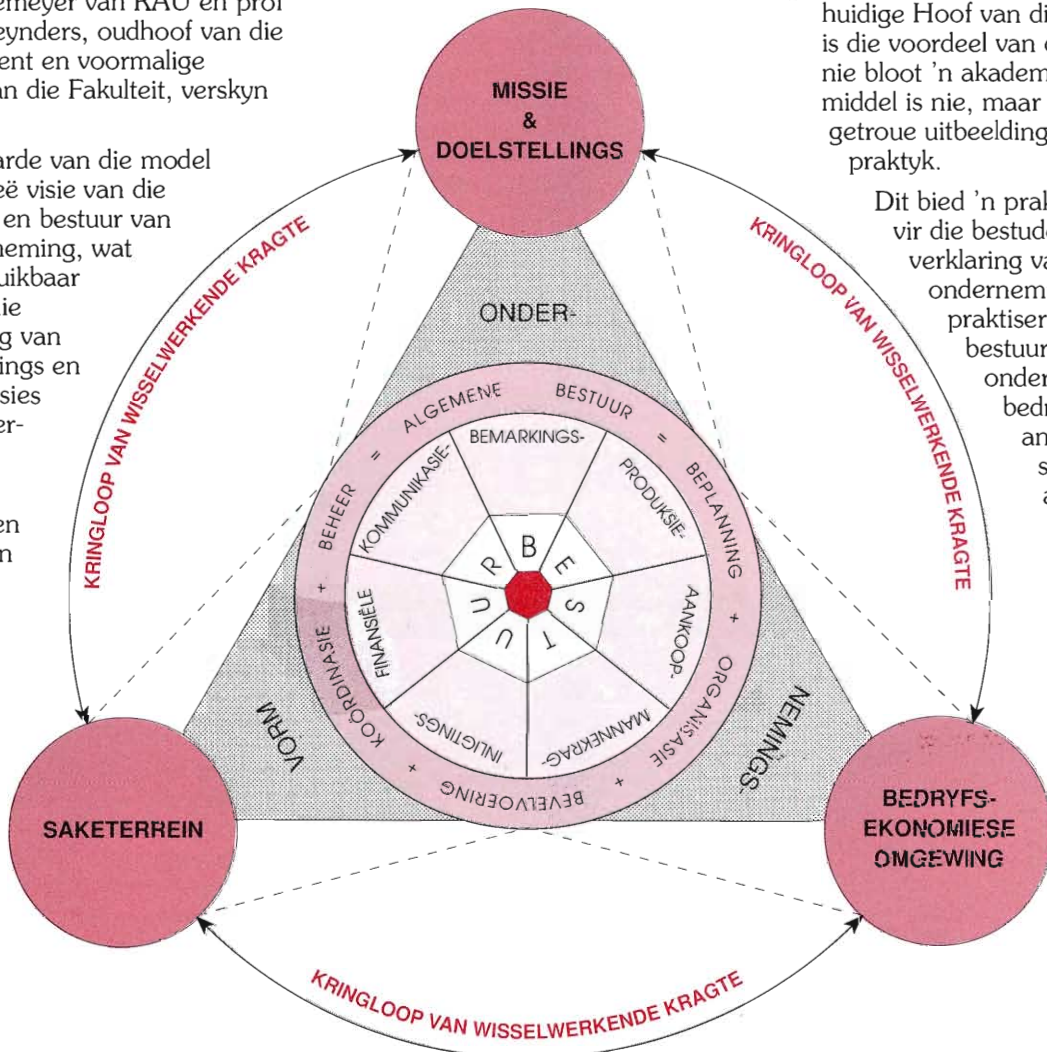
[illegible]meyer van RAU en prof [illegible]eynders, oudhoof van die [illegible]ent en voormalige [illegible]an die Fakulteit, verskyn

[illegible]arde van die model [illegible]eë visie van die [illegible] en bestuur van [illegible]neming, wat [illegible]uikbaar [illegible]ie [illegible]g van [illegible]ings en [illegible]sies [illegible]er-

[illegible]en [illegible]n

huidige Hoof van di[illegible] is die voordeel van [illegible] nie bloot 'n akadem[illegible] middel is nie, maar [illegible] getroue uitbeelding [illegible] praktyk.

Dit bied 'n prak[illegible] vir die bestude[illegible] verklaring va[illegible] ondernem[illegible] praktiser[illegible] bestuur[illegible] onder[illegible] bedr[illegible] an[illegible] s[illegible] a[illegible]

MISSIE & DOELSTELLINGS

KRINGLOOP VAN WISSELWERKENDE KRAGTE

KRINGLOOP VAN WISSELWERKENDE KRAGTE

ONDER-

VORM

NEMINGS-

ALGEMENE BESTUUR = BEPLANNING + ORGANISASIE + BEVELVOERING + KOÖRDINASIE + BEHEER =

BEMARKINGS-

PRODUKSIE-

AANKOOP-

MANNEKRAG-

INLIGTINGS-

FINANSIËLE

KOMMUNIKASIE-

B E S T U U R

SAKETERREIN

BEDRYFS-EKONOMIESE OMGEWING

KRINGLOOP VAN WISSELWERKENDE KRAGTE